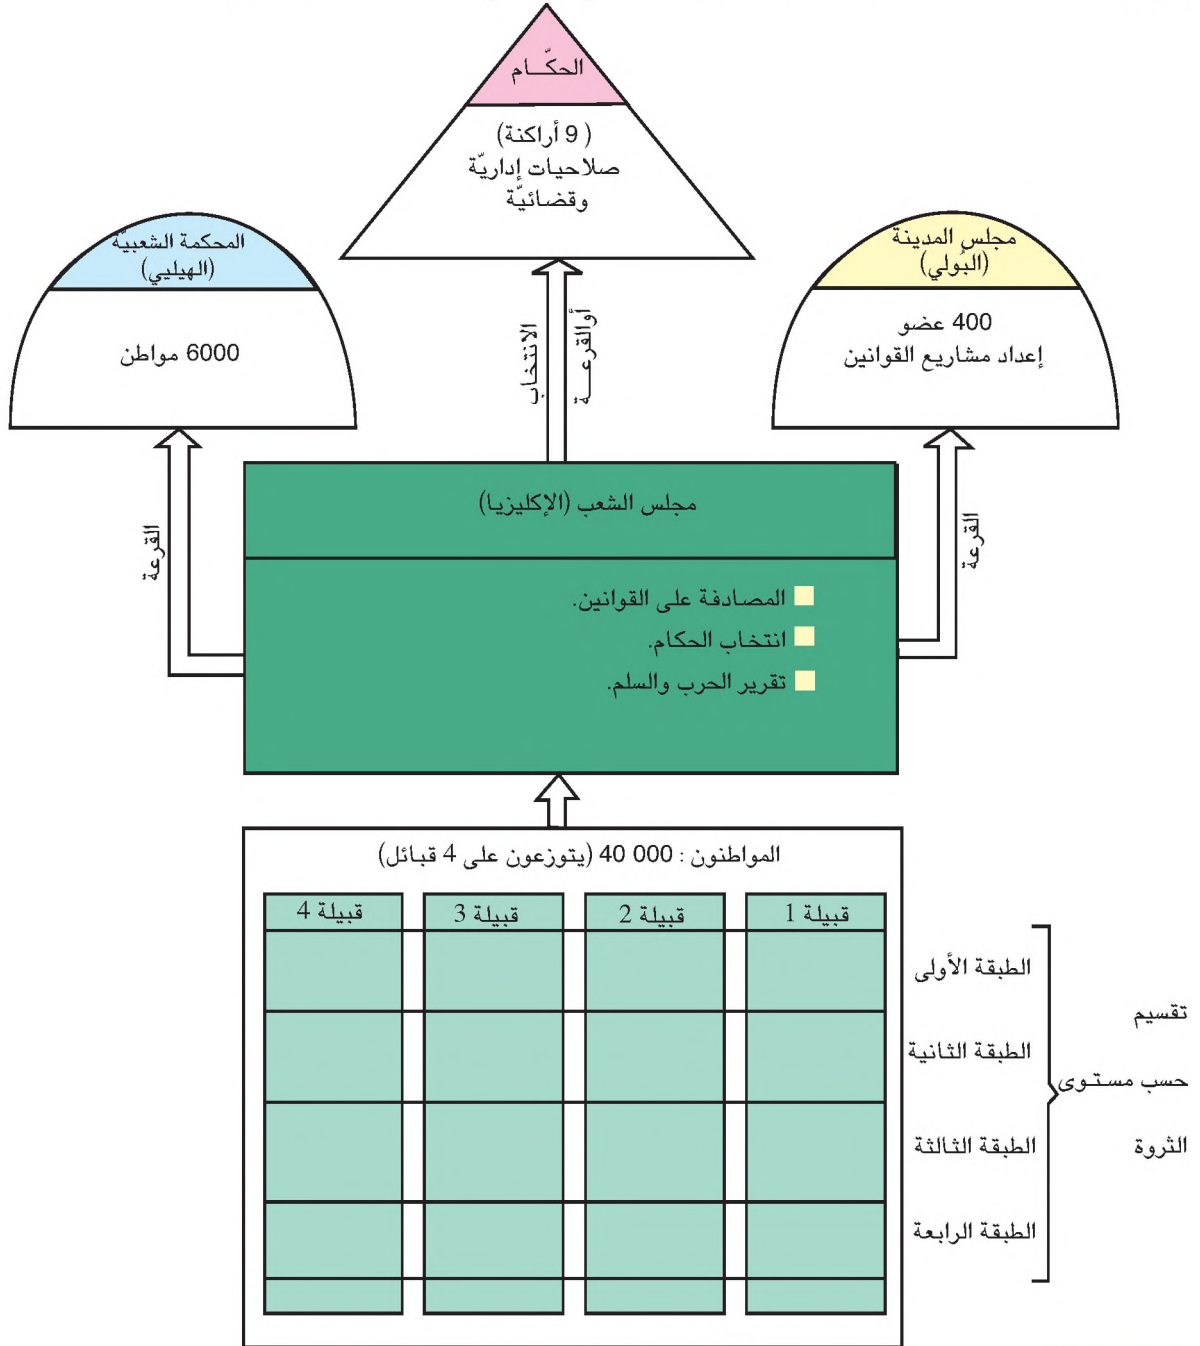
الحكّـام

( 9 أراكنة)
صلاحيات إداريّة
وقضائيّة

المحكمة الشعبيّة
(الهيليي)

6000 مواطن

مجلس المدينة
(البولي)

400 عضو
إعداد مشاريع القوانين

الانتخاب
أو القرعـة

القرعة

القرعة

مجلس الشعب (الإكليزيا)

المصادقة على القوانين.
انتخاب الحكام.
تقرير الحرب والسلم.

المواطنون : 000 40 (يتوزعون على 4 قبائل)

قبيلة 1
قبيلة 2
قبيلة 3
قبيلة 4

الطبقة الأولى
الطبقة الثانية
الطبقة الثالثة
الطبقة الرابعة

تقسيم
حسب مستوى
الثروة